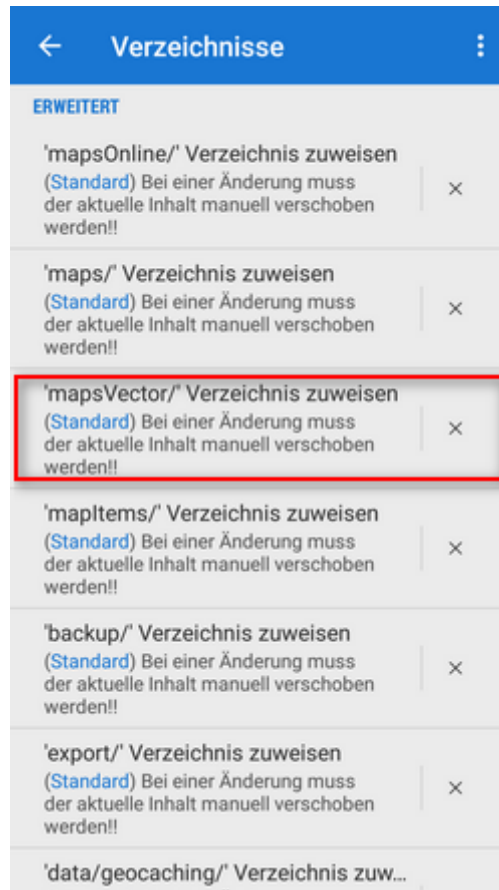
← Verzeichnisse ⋮

ERWEITERT

'mapsOnline/' Verzeichnis zuweisen
(Standard) Bei einer Änderung muss der aktuelle Inhalt manuell verschoben werden!! ×

'maps/' Verzeichnis zuweisen
(Standard) Bei einer Änderung muss der aktuelle Inhalt manuell verschoben werden!! ×

'mapsVector/' Verzeichnis zuweisen
(Standard) Bei einer Änderung muss der aktuelle Inhalt manuell verschoben werden!! ×

'mapItems/' Verzeichnis zuweisen
(Standard) Bei einer Änderung muss der aktuelle Inhalt manuell verschoben werden!! ×

'backup/' Verzeichnis zuweisen
(Standard) Bei einer Änderung muss der aktuelle Inhalt manuell verschoben werden!! ×

'export/' Verzeichnis zuweisen
(Standard) Bei einer Änderung muss der aktuelle Inhalt manuell verschoben werden!! ×

'data/geocaching/' Verzeichnis zuw...